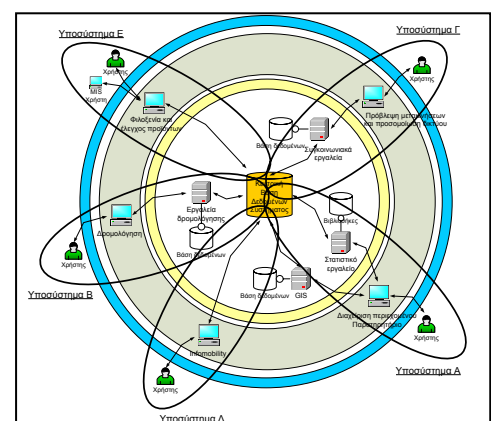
Υποσύστημα Ε

Υποσύστημα Γ

MIS
Χρήστης

Χρήστης

Φιλοξενία και έλεγχος προϊόντων

Χρήστης

Πρόβλεψη μετακινήσεων και προσομοίωση δικτύου

Βάση δεδομένων

Συγκοινωνιακά εργαλεία

Κεντρική Βάση Δεδομένων Συστήματος

Εργαλεία δρομολόγησης

Βιβλιοθήκες

Δρομολόγηση

Βάση δεδομένων

Στατιστικά εργαλεία

Χρήστης

Βάση δεδομένων

GIS

Υποσύστημα Β

Διαχείριση περιεχομένου Παρατηρητηρίου

Χρήστης

Infomobility

Χρήστης

Υποσύστημα Α

Υποσύστημα Δ